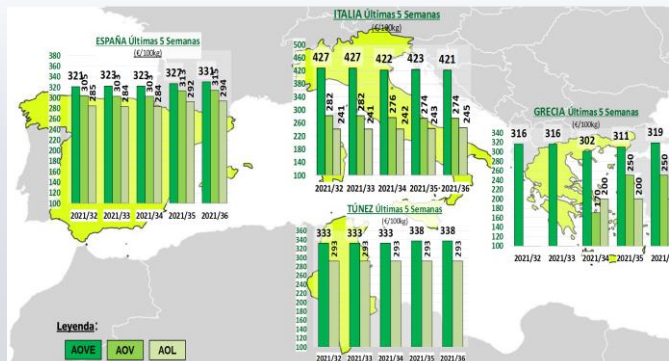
ESPAÑA Últimas 5 Semanas
(€/100kg)

380
360
340
320
300
280
260
240
220
200
180
160
140
120
100

321 305 285
323 303 284
323 303 284
327 313 292
331 315 294

2021/32 2021/33 2021/34 2021/35 2021/36

ITALIA Últimas 5 Semanas
(€/100kg)

500
480
460
440
420
400
380
360
340
320
300
280
260
240
220
200
180
160
140
120
100

427 282 241
427 282 241
422 276 242
423 274 243
421 274 245

2021/32 2021/33 2021/34 2021/35 2021/36

GRECIA Últimas 5 Semanas
(€/100kg)

340
320
300
280
260
240
220
200
180
160
140
120
100

316
316
302 170
311 206
319 250 200
250

2021/32 2021/33 2021/34 2021/35 2021/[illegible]

TÚNEZ Últimas 5 Semanas
(€/100kg)

360
340
320
300
280
260
240
220
200
180
160
140
120
100

333 293
333 293
333 293
338 293
338 293

2021/32 2021/33 2021/34 2021/35 2021/36

Leyenda:
AOVE AOV AOL